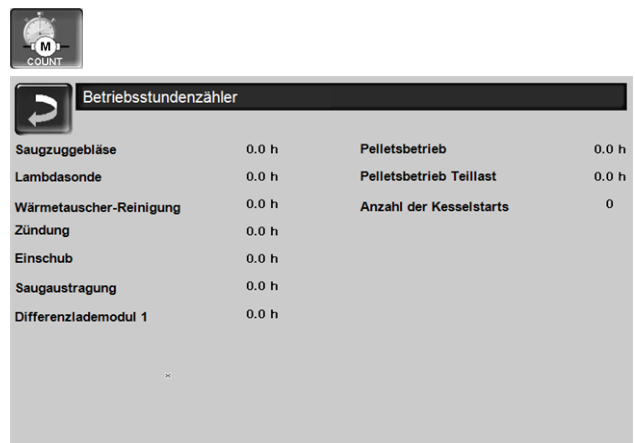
M
COUNT

Betriebsstundenzähler

| | | | |
|---|---|---|---|
| Saugzuggebläse | 0.0 h | Pelletsbetrieb | 0.0 h |
| Lambdasonde | 0.0 h | Pelletsbetrieb Teillast | 0.0 h |
| Wärmetauscher-Reinigung | 0.0 h | Anzahl der Kesselstarts | 0 |
| Zündung | 0.0 h | | |
| Einschub | 0.0 h | | |
| Saugaustragung | 0.0 h | | |
| Differenzlademodul 1 | 0.0 h | | |